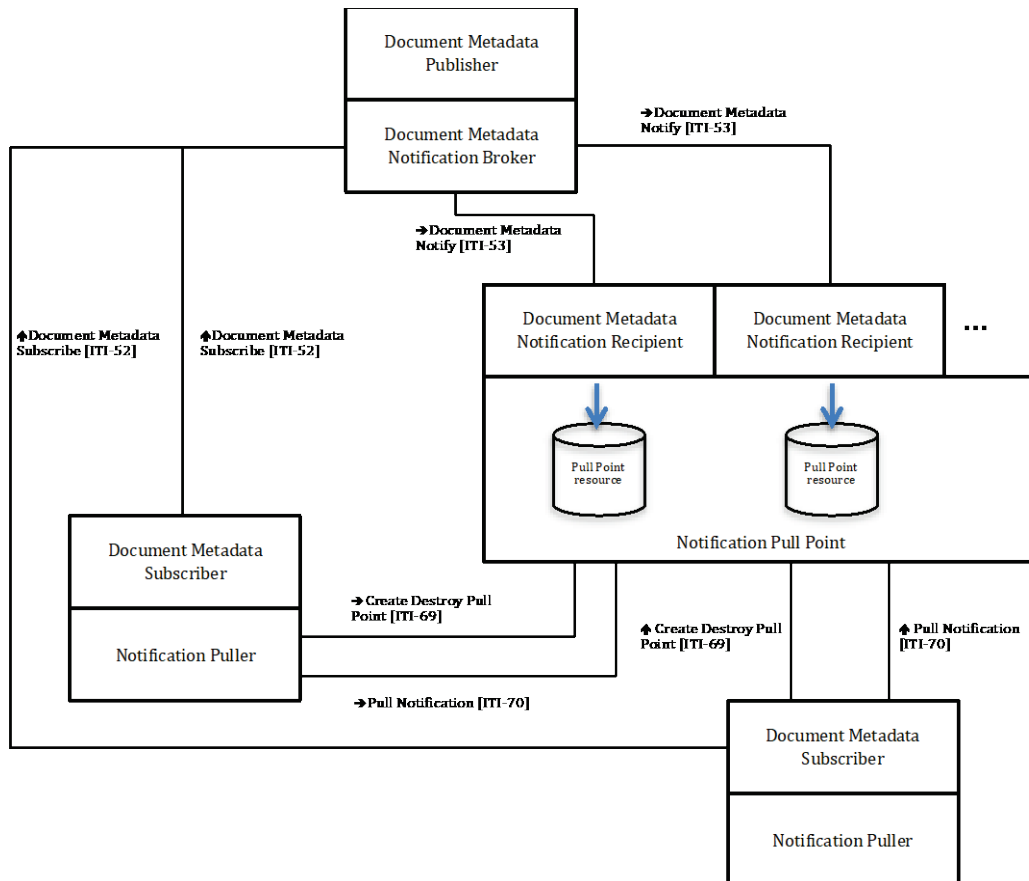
Document Metadata Publisher

Document Metadata Notification Broker

➔Document Metadata Notify [ITI-53]

➔Document Metadata Notify [ITI-53]

🡅Document Metadata Subscribe [ITI-52]

🡅Document Metadata Subscribe [ITI-52]

Document Metadata Notification Recipient

Document Metadata Notification Recipient

...

Pull Point resource

Pull Point resource

Notification Pull Point

Document Metadata Subscriber

Notification Puller

➔Create Destroy Pull Point [ITI-69]

🡅Create Destroy Pull Point [ITI-69]

🡅Pull Notification [ITI-70]

➔Pull Notification [ITI-70]

Document Metadata Subscriber

Notification Puller